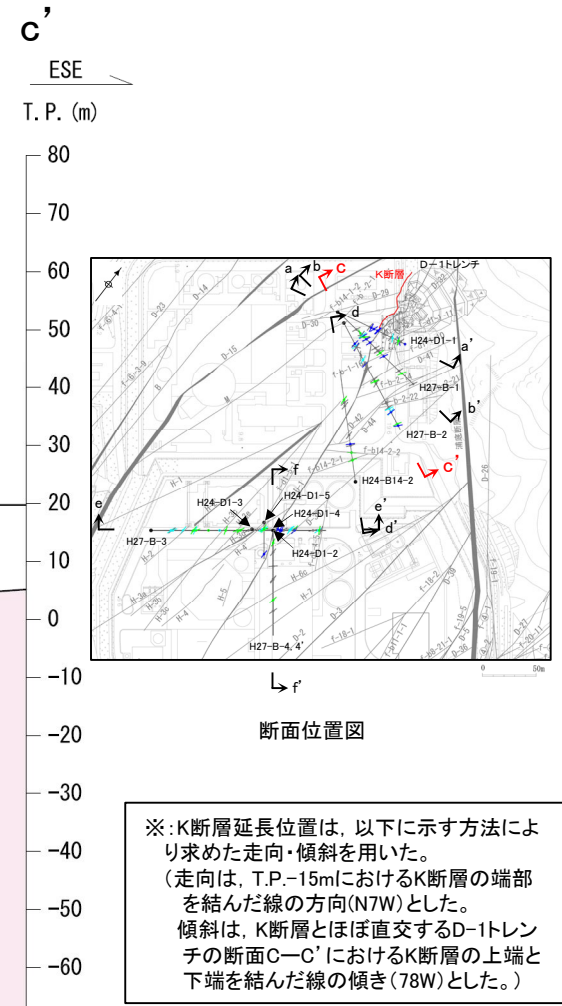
c'

ESE

T.P.(m)

80
70
60
50
40
30
20
10
0
−10
−20
−30
−40
−50
−60

a b c K断層 D−1トレンチ
d
H24−D1−1
a'
H27−B−1
b'
H27−B−2
c'
f
H24−B14−2
e
H24−D1−3
H24−D1−5
H24−D1−4
e'
d'
H27−B−3
H24−D1−2
H27−B−4, 4'
f'
0 50m

断面位置図

※:K断層延長位置は，以下に示す方法により求めた走向・傾斜を用いた。
(走向は，T.P.−15mにおけるK断層の端部を結んだ線の方向(N7W)とした。
傾斜は，K断層とほぼ直交するD−1トレンチの断面C−C'におけるK断層の上端と下端を結んだ線の傾き(78W)とした。)